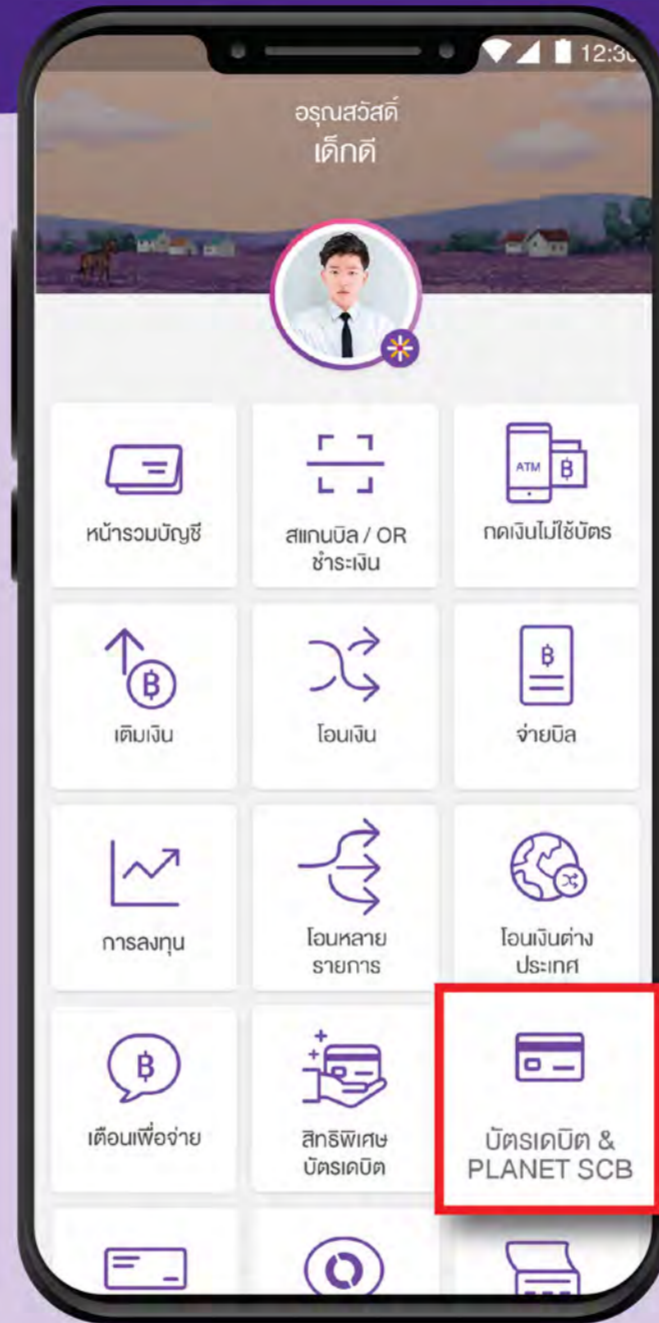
12:3

อรุณสวัสดิ์
เด็กดี

หน้ารวมบัญชี

สแกนบิล / QR ชำระเงิน

ATM ฿

กดเงินไม่ใช้บัตร

เติมเงิน

โอนเงิน

จ่ายบิล

การลงทุน

โอนหลายรายการ

โอนเงินต่างประเทศ

เตือนเพื่อจ่าย

สิทธิพิเศษบัตรเดบิต

บัตรเดบิต & PLANET SCB